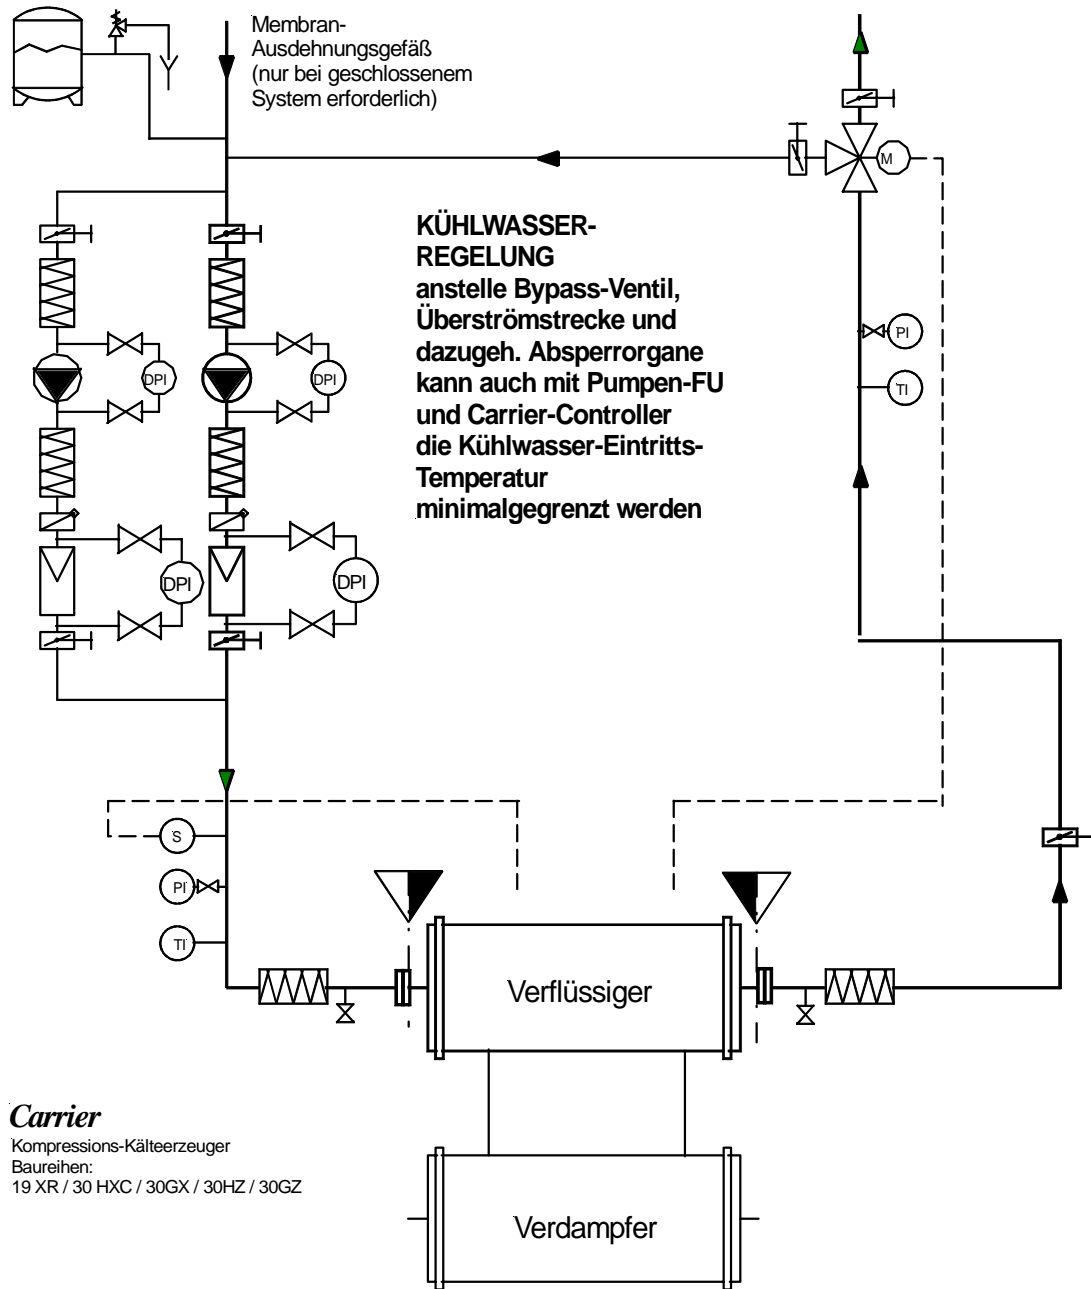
Membran-Ausdehnungsgefäß (nur bei geschlossenem System erforderlich)

KÜHLWASSER-REGELUNG
anstelle Bypass-Ventil, Überströmstrecke und dazugeh. Absperrorgane kann auch mit Pumpen-FU und Carrier-Controller die Kühlwasser-Eintritts-Temperatur minimalgegrenzt werden

M

PI

TI

DPI

DPI

DPI

DPI

S

PI

TI

Verflüssiger

Verdampfer

Carrier
Kompressions-Kälteerzeuger
Baureihen:
19 XR / 30 HXC / 30GX / 30HZ / 30GZ